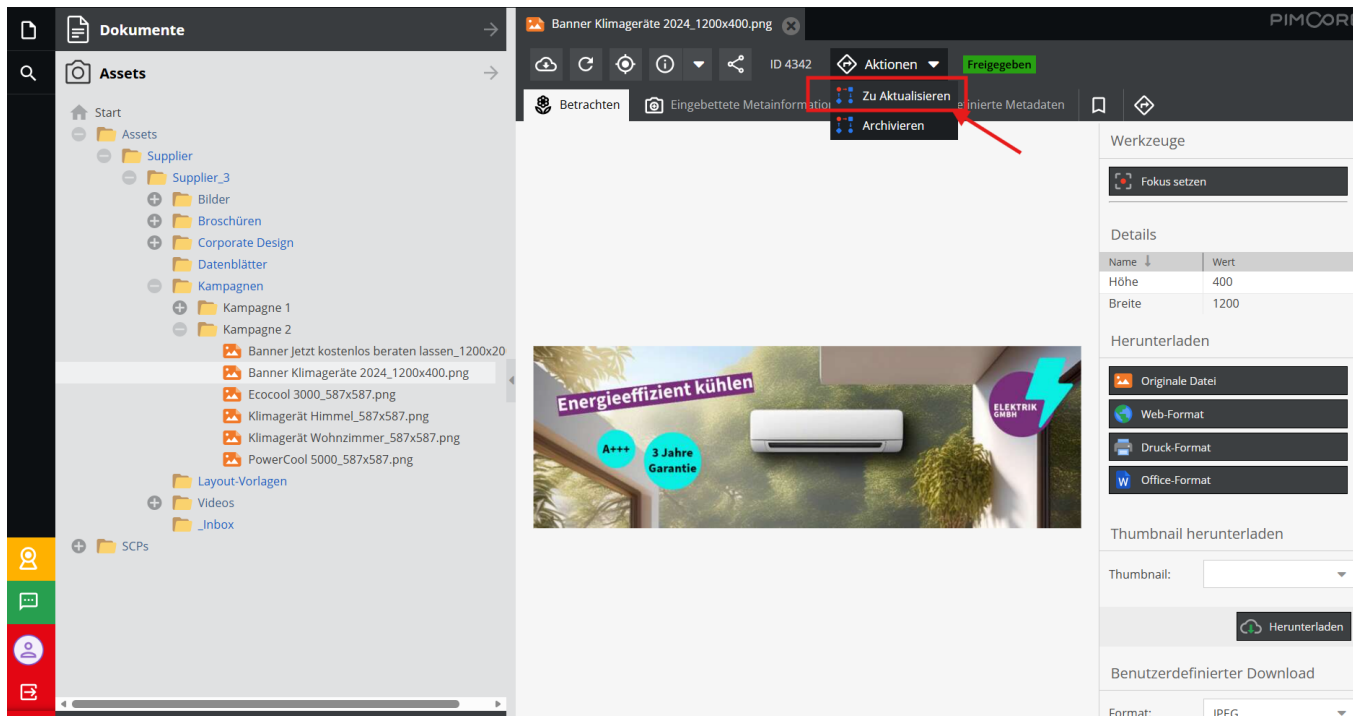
Dokumente

Assets

Start
Assets
Supplier
Supplier_3
Bilder
Broschüren
Corporate Design
Datenblätter
Kampagnen
Kampagne 1
Kampagne 2
Banner Jetzt kostenlos beraten lassen_1200x20
Banner Klimageräte 2024_1200x400.png
Ecocool 3000_587x587.png
Klimagerät Himmel_587x587.png
Klimagerät Wohnzimmer_587x587.png
PowerCool 5000_587x587.png
Layout-Vorlagen
Videos
_Inbox
SCPs

Banner Klimageräte 2024_1200x400.png

PIMCORE

ID 4342 Aktionen Freigegeben

Zu Aktualisieren
Archivieren

Betrachten Eingebettete Metainformation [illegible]inierte Metadaten

Energieeffizient kühlen
A+++
3 Jahre Garantie
ELEKTRIK GMBH

Werkzeuge
Fokus setzen

Details

| Name | Wert |
|---|---|
| Höhe | 400 |
| Breite | 1200 |

Herunterladen
Originale Datei
Web-Format
Druck-Format
Office-Format

Thumbnail herunterladen
Thumbnail:
Herunterladen

Benutzerdefinierter Download
Format: JPEG